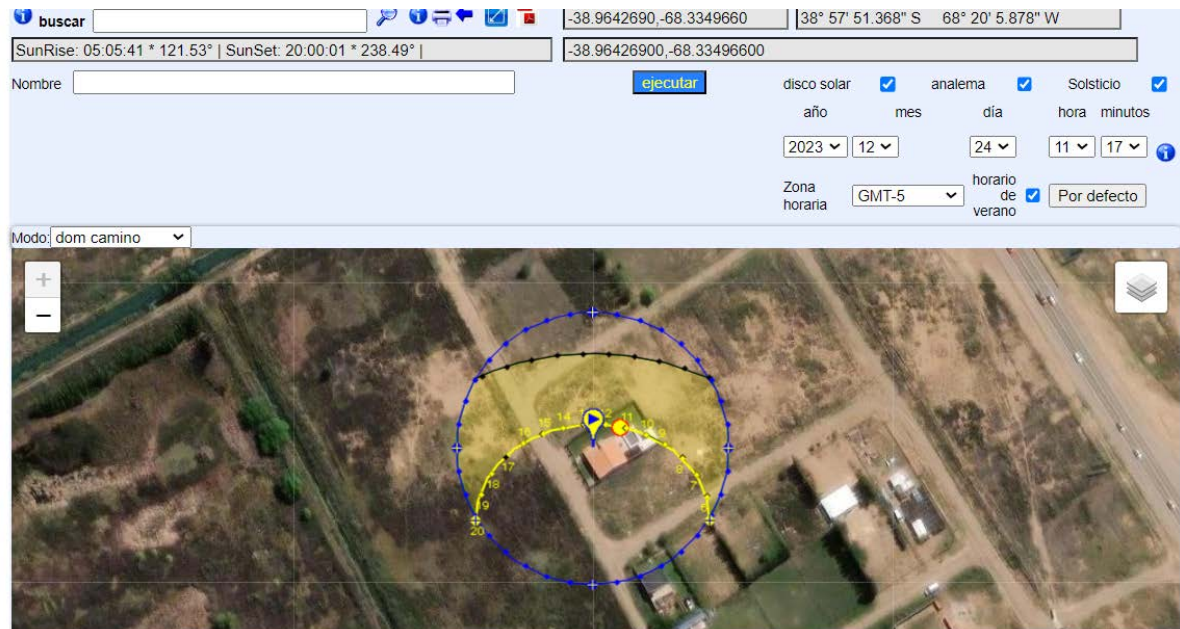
buscar

-38.9642690,-68.3349660

38° 57' 51.368" S 68° 20' 5.878" W

SunRise: 05:05:41 * 121.53° | SunSet: 20:00:01 * 238.49° |

-38.96426900,-68.33496600

Nombre

ejecutar

disco solar ☑ analema ☑ Solsticio ☑

año mes día hora minutos

2023 12 24 11 17

Zona horaria GMT-5 horario de verano ☑ Por defecto

Modo: dom camino

+
−

16 14 12 11 10 9 17 8 18 7 19 6 20